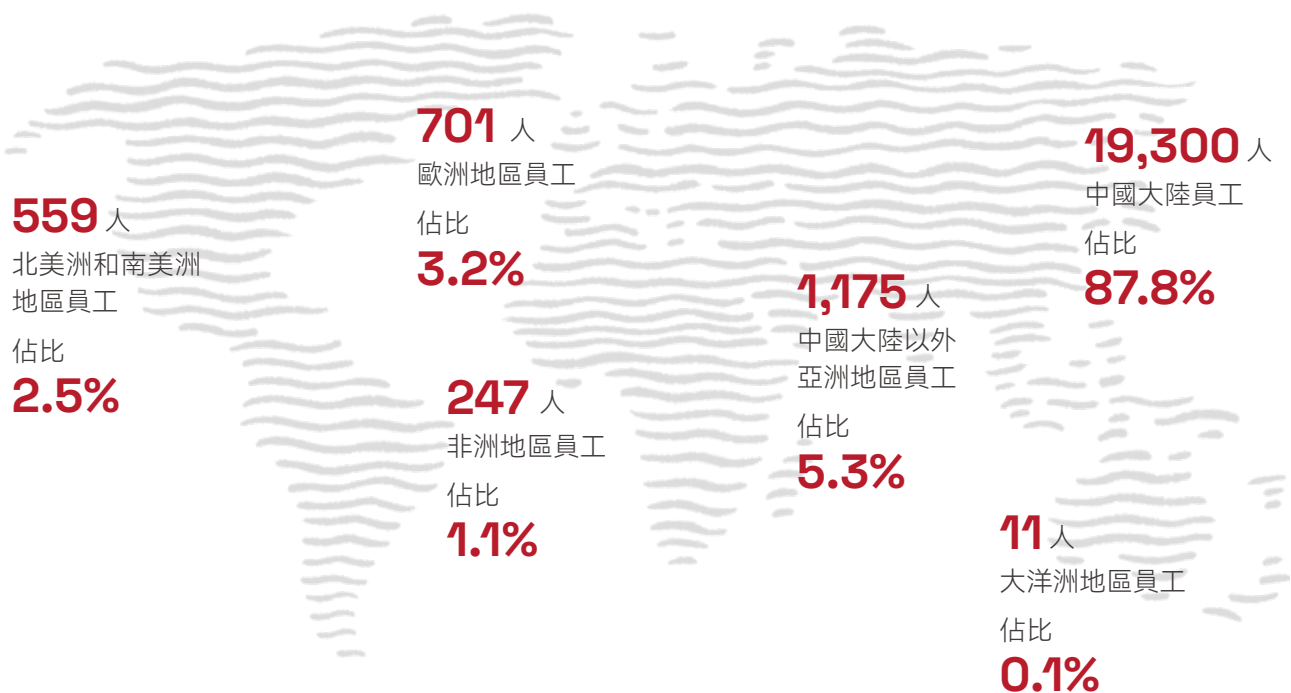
559 人
北美洲和南美洲地區員工
佔比
2.5%

701 人
歐洲地區員工
佔比
3.2%

247 人
非洲地區員工
佔比
1.1%

1,175 人
中國大陸以外亞洲地區員工
佔比
5.3%

19,300 人
中國大陸員工
佔比
87.8%

11 人
大洋洲地區員工
佔比
0.1%